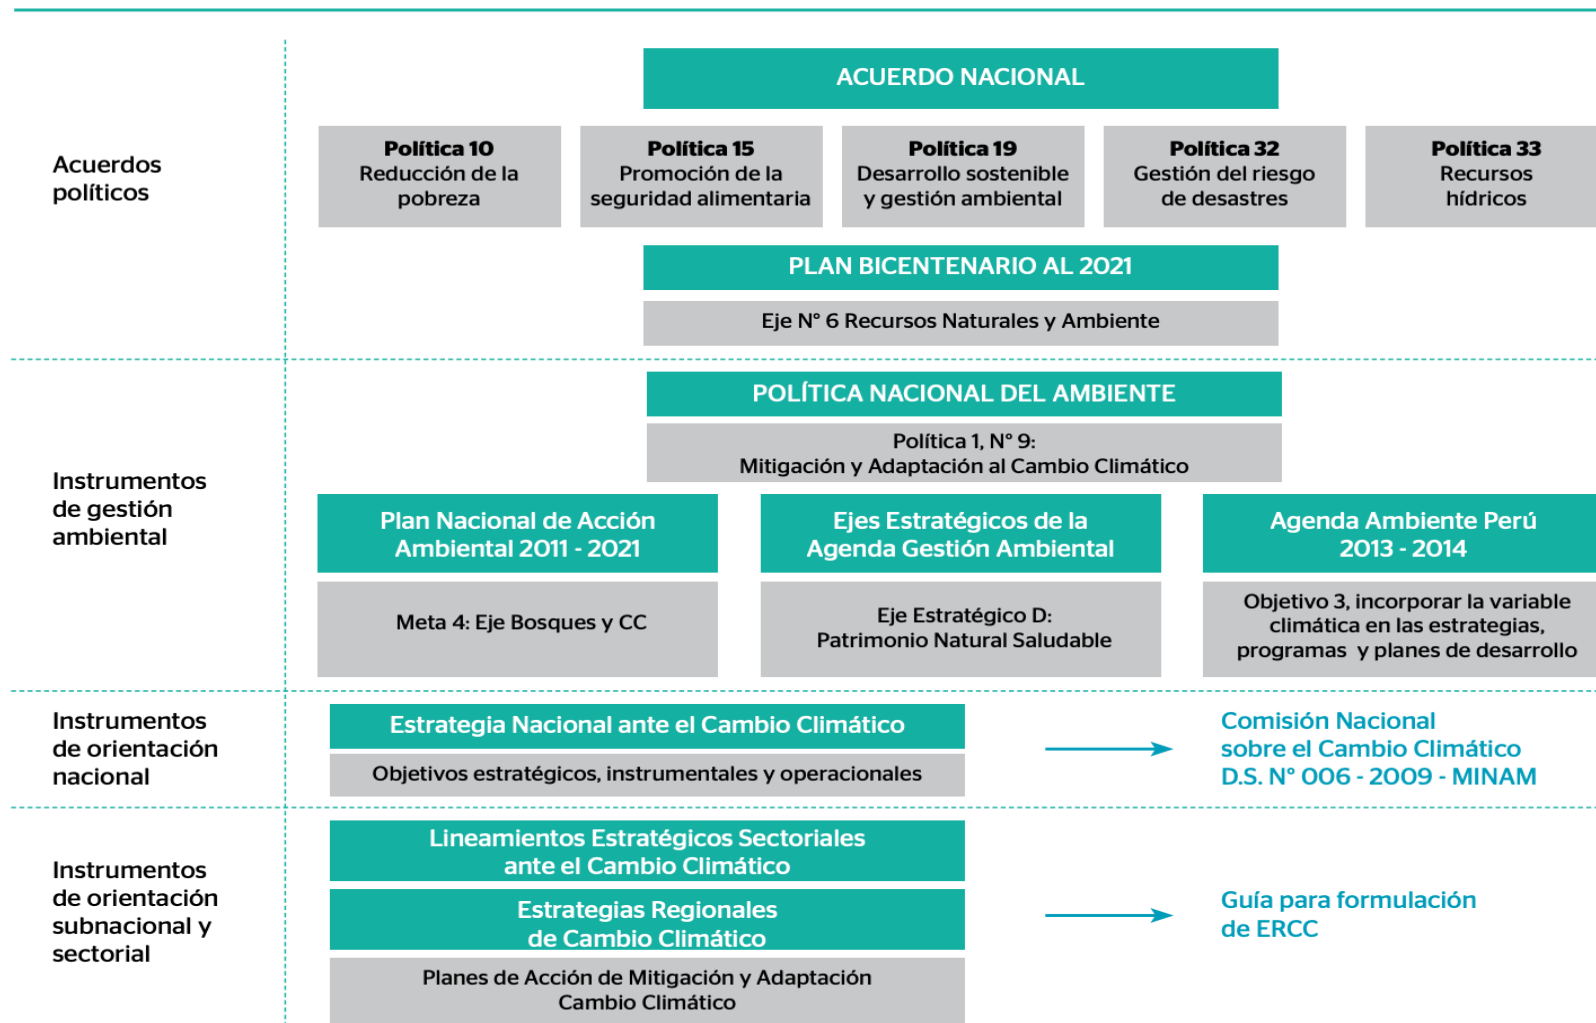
Acuerdos políticos

ACUERDO NACIONAL

**Política 10**
Reducción de la pobreza

**Política 15**
Promoción de la seguridad alimentaria

**Política 19**
Desarrollo sostenible y gestión ambiental

**Política 32**
Gestión del riesgo de desastres

**Política 33**
Recursos hídricos

PLAN BICENTENARIO AL 2021

Eje N° 6 Recursos Naturales y Ambiente

Instrumentos de gestión ambiental

POLÍTICA NACIONAL DEL AMBIENTE

Política 1, N° 9:
Mitigación y Adaptación al Cambio Climático

Plan Nacional de Acción Ambiental 2011 - 2021

Meta 4: Eje Bosques y CC

Ejes Estratégicos de la Agenda Gestión Ambiental

Eje Estratégico D:
Patrimonio Natural Saludable

Agenda Ambiente Perú 2013 - 2014

Objetivo 3, incorporar la variable climática en las estrategias, programas y planes de desarrollo

Instrumentos de orientación nacional

Estrategia Nacional ante el Cambio Climático

Objetivos estratégicos, instrumentales y operacionales

Comisión Nacional sobre el Cambio Climático D.S. N° 006 - 2009 - MINAM

Instrumentos de orientación subnacional y sectorial

Lineamientos Estratégicos Sectoriales ante el Cambio Climático

Estrategias Regionales de Cambio Climático

Planes de Acción de Mitigación y Adaptación Cambio Climático

Guía para formulación de ERCC